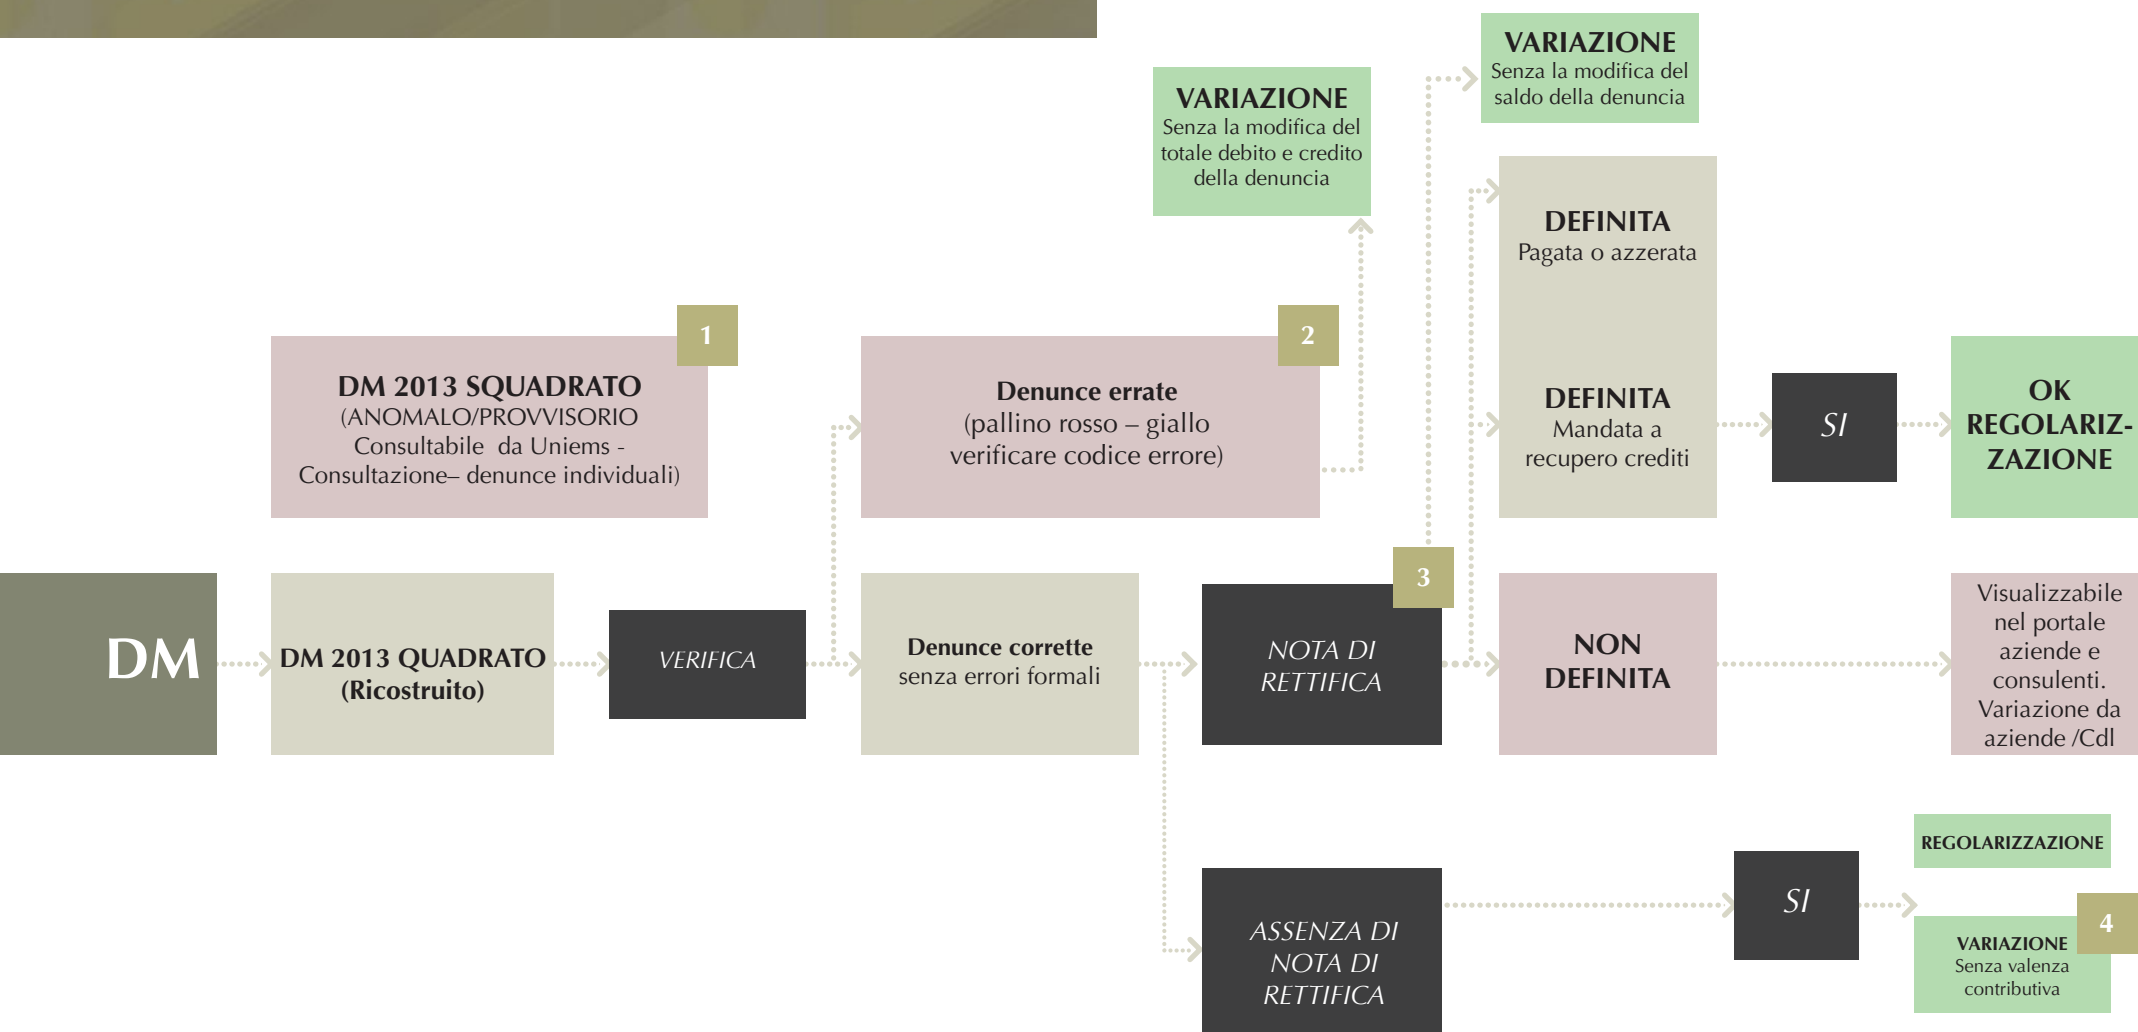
VARIAZIONE
Senza la modifica del saldo della denuncia

VARIAZIONE
Senza la modifica del totale debito e credito della denuncia

DEFINITA
Pagata o azzerata

1

DM 2013 SQUADRATO
(ANOMALO/PROVVISORIO
Consultabile da Uniems - Consultazione– denunce individuali)

2

Denunce errate
(pallino rosso – giallo verificare codice errore)

DEFINITA
Mandata a recupero crediti

SI

OK
REGOLARIZ-
ZAZIONE

DM

DM 2013 QUADRATO
(Ricostruito)

VERIFICA

Denunce corrette
senza errori formali

3

NOTA DI
RETTIFICA

NON
DEFINITA

Visualizzabile nel portale aziende e consulenti. Variazione da aziende /Cdl

REGOLARIZZAZIONE

ASSENZA DI
NOTA DI
RETTIFICA

SI

4

VARIAZIONE
Senza valenza contributiva